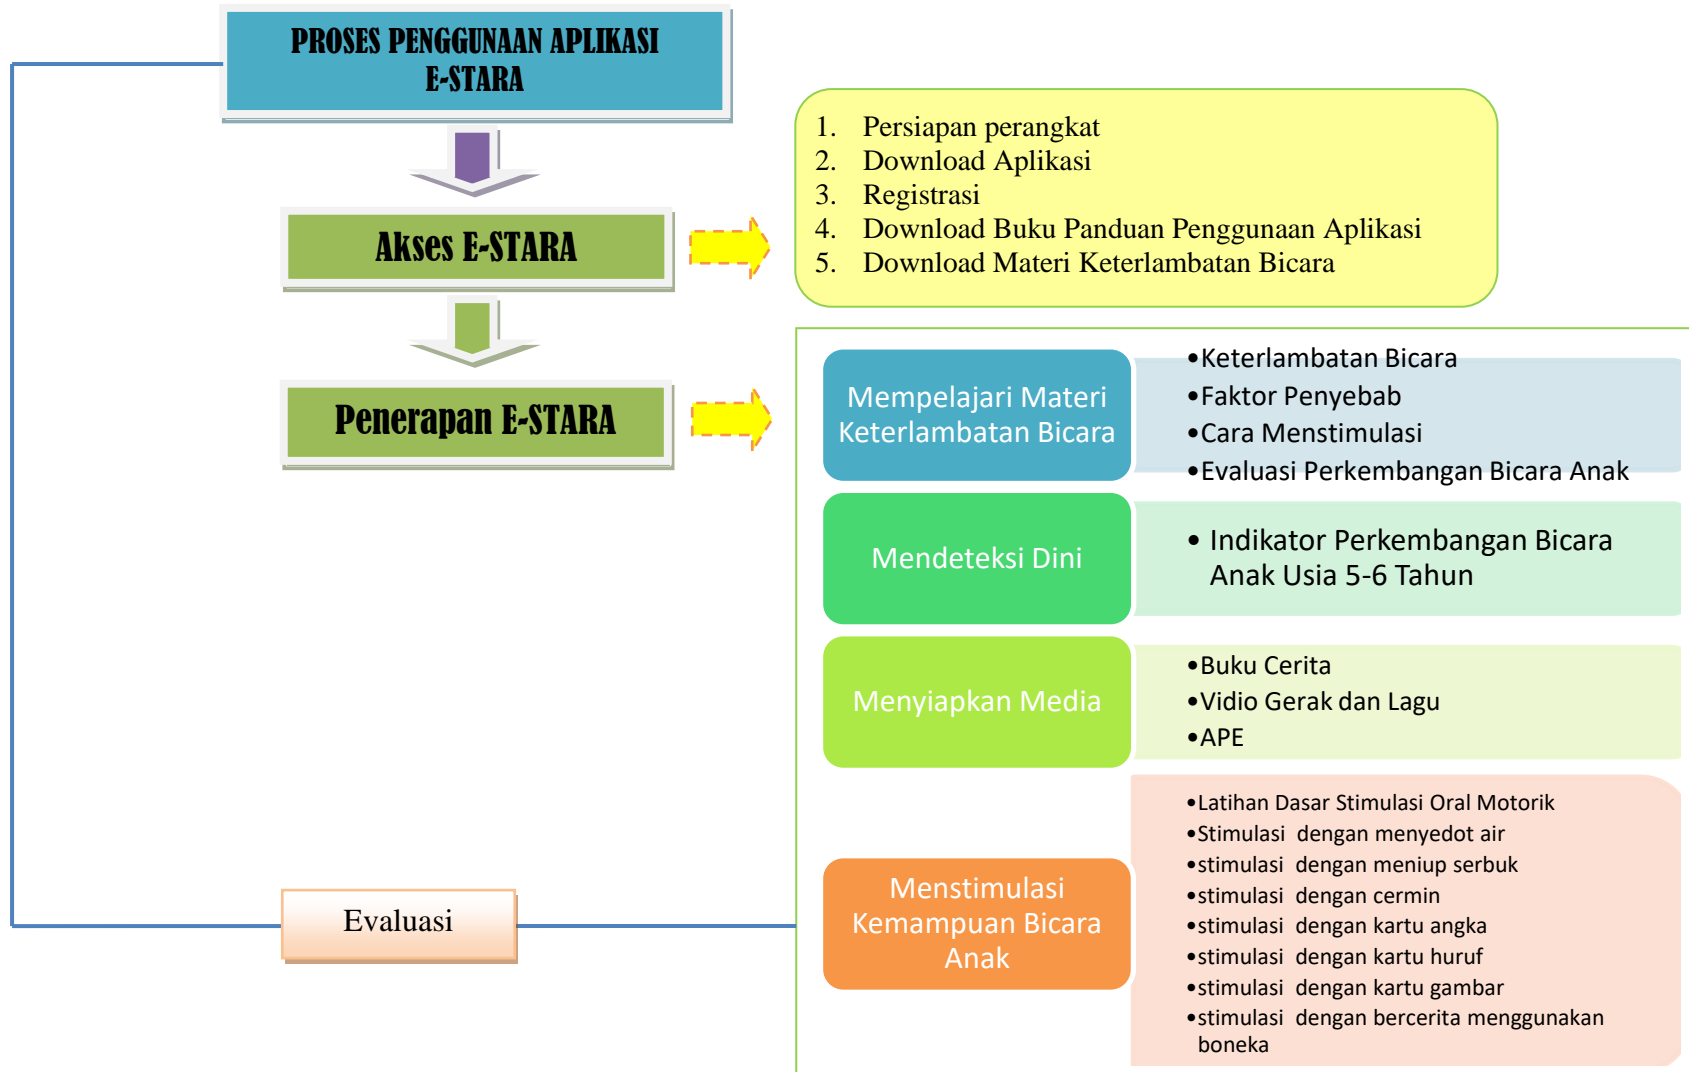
PROSES PENGGUNAAN APLIKASI E-STARA

Akses E-STARA

1. Persiapan perangkat
2. Download Aplikasi
3. Registrasi
4. Download Buku Panduan Penggunaan Aplikasi
5. Download Materi Keterlambatan Bicara

Penerapan E-STARA

Mempelajari Materi Keterlambatan Bicara

•Keterlambatan Bicara
•Faktor Penyebab
•Cara Menstimulasi
•Evaluasi Perkembangan Bicara Anak

Mendeteksi Dini

• Indikator Perkembangan Bicara Anak Usia 5-6 Tahun

Menyiapkan Media

•Buku Cerita
•Vidio Gerak dan Lagu
•APE

Menstimulasi Kemampuan Bicara Anak

•Latihan Dasar Stimulasi Oral Motorik
•Stimulasi dengan menyedot air
•stimulasi dengan meniup serbuk
•stimulasi dengan cermin
•stimulasi dengan kartu angka
•stimulasi dengan kartu huruf
•stimulasi dengan kartu gambar
•stimulasi dengan bercerita menggunakan boneka

Evaluasi